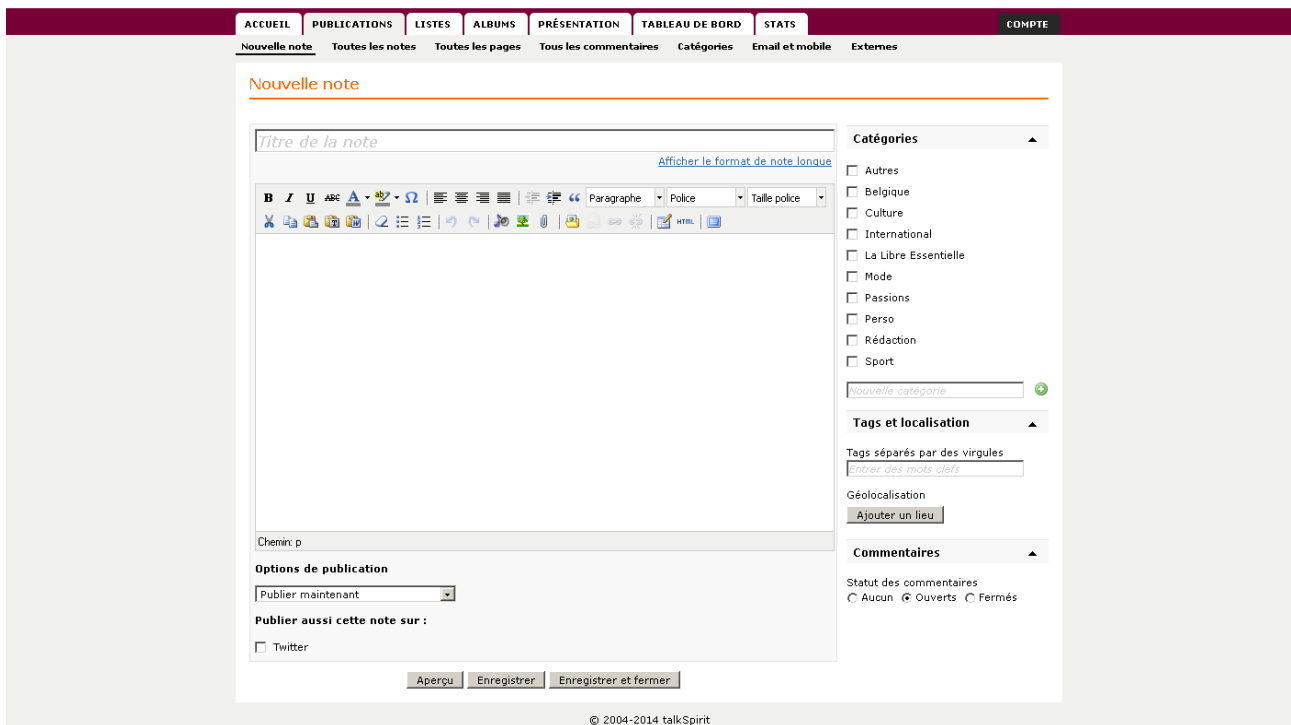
ACCUEIL PUBLICATIONS LISTES ALBUMS PRÉSENTATION TABLEAU DE BORD STATS COMPTE

Nouvelle note Toutes les notes Toutes les pages Tous les commentaires Catégories Email et mobile Externes

Nouvelle note

Titre de la note

Afficher le format de note longue

Paragraphe Police Taille police

HTML

Chemin: p

Options de publication

Publier maintenant

Publier aussi cette note sur :

Twitter

Aperçu Enregistrer Enregistrer et fermer

Catégories

Autres
Belgique
Culture
International
La Libre Essentielle
Mode
Passions
Perso
Rédaction
Sport

Nouvelle catégorie

Tags et localisation

Tags séparés par des virgules

Entrer des mots clefs

Géolocalisation

Ajouter un lieu

Commentaires

Statut des commentaires

Aucun Ouverts Fermés

© 2004-2014 talkSpirit